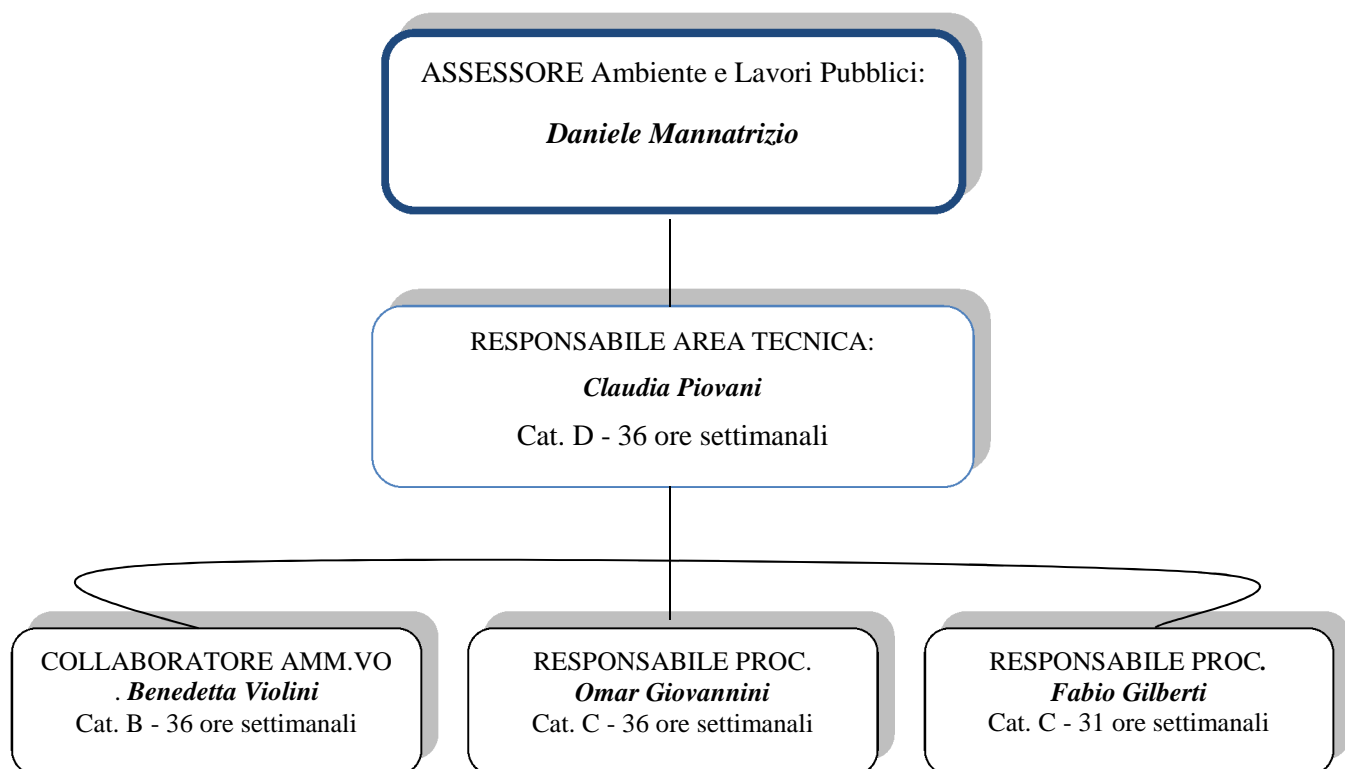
ASSESSORE Ambiente e Lavori Pubblici:

*Daniele Mannatrizio*

RESPONSABILE AREA TECNICA:

*Claudia Piovani*

Cat. D - 36 ore settimanali

COLLABORATORE AMM.VO
. *Benedetta Violini*
Cat. B - 36 ore settimanali

RESPONSABILE PROC.
*Omar Giovannini*
Cat. C - 36 ore settimanali

RESPONSABILE PROC.
*Fabio Gilberti*
Cat. C - 31 ore settimanali